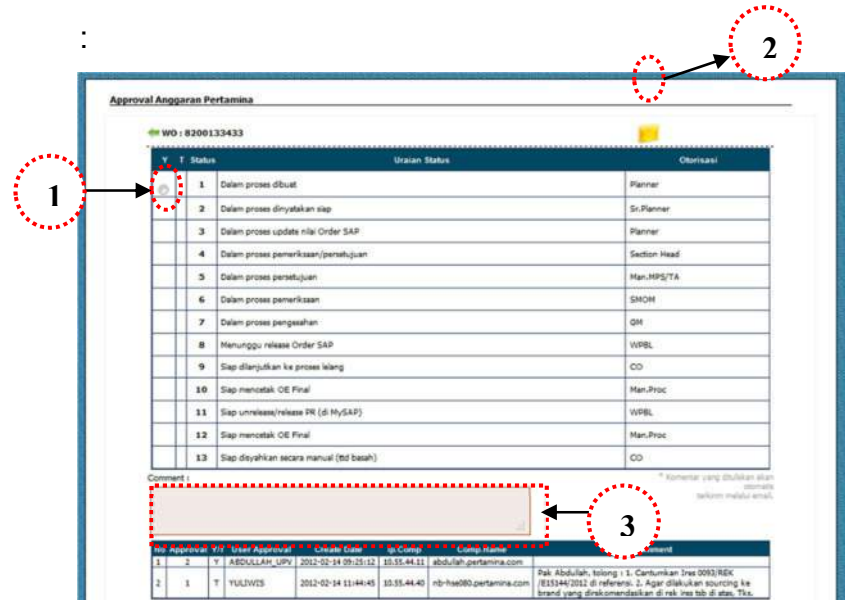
:

2

Approval Anggaran Pertamina

WO : 8200133433

1

| Y | T | Status | Uraian Status | Otorisasi |
|---|---|---|---|---|
| | | 1 | Dalam proses dibuat | Planner |
| | | 2 | Dalam proses dinyatakan siap | Sr.Planner |
| | | 3 | Dalam proses update nilai Order SAP | Planner |
| | | 4 | Dalam proses pemeriksaan/persetujuan | Section Head |
| | | 5 | Dalam proses persetujuan | Man.MPS/TA |
| | | 6 | Dalam proses pemeriksaan | SMOM |
| | | 7 | Dalam proses pengesahan | GM |
| | | 8 | Menunggu release Order SAP | WPBL |
| | | 9 | Siap dilanjutkan ke proses lelang | CO |
| | | 10 | Siap mencetak OE Final | Man.Proc |
| | | 11 | Siap unrelease/release PR (di MySAP) | WPBL |
| | | 12 | Siap mencetak OE Final | Man.Proc |
| | | 13 | Siap disyahkan secara manual (ttd basah) | CO |

Comment :

* Komentar yang dituliskan akan otomatis terkirim melalui email.

3

| No | Approval | Y/T | User Approval | Create Date | Ip.Comp | Comp.Name | Comment |
|---|---|---|---|---|---|---|---|
| 1 | 2 | Y | ABDULLAH_UPV | 2012-02-14 09:25:12 | 10.55.44.11 | abdullah.pertamina.com | |
| 2 | 1 | T | YULIWIS | 2012-02-14 11:44:45 | 10.55.44.40 | nb-hse080.pertamina.com | Pak Abdullah, tolong : 1. Cantumkan Ires 0093/REK /E15344/2012 di referensi. 2. Agar dilakukan sourcing ke brand yang direkomendasikan di rek ires tsb di atas. Tks. |